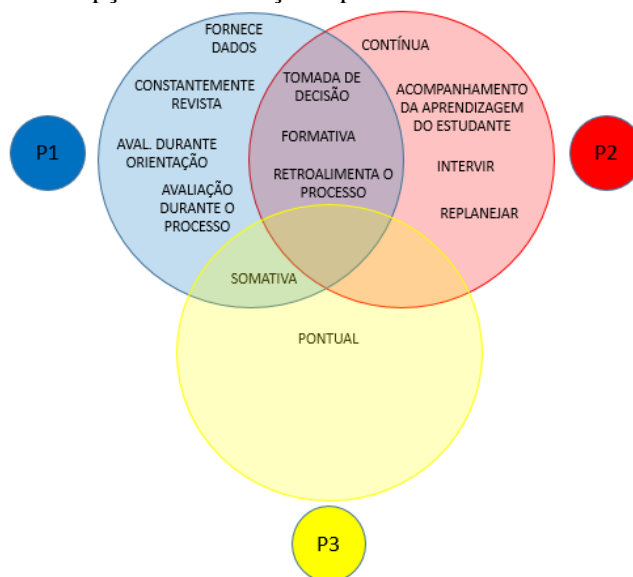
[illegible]

FORNECE DADOS

CONSTANTEMENTE REVISTA

AVAL. DURANTE ORIENTAÇÃO

AVALIAÇÃO DURANTE O PROCESSO

CONTÍNUA

TOMADA DE DECISÃO

FORMATIVA

RETROALIMENTA O PROCESSO

ACOMPANHAMENTO DA APRENDIZAGEM DO ESTUDANTE

INTERVIR

REPLANEJAR

P1

P2

SOMATIVA

PONTUAL

P3